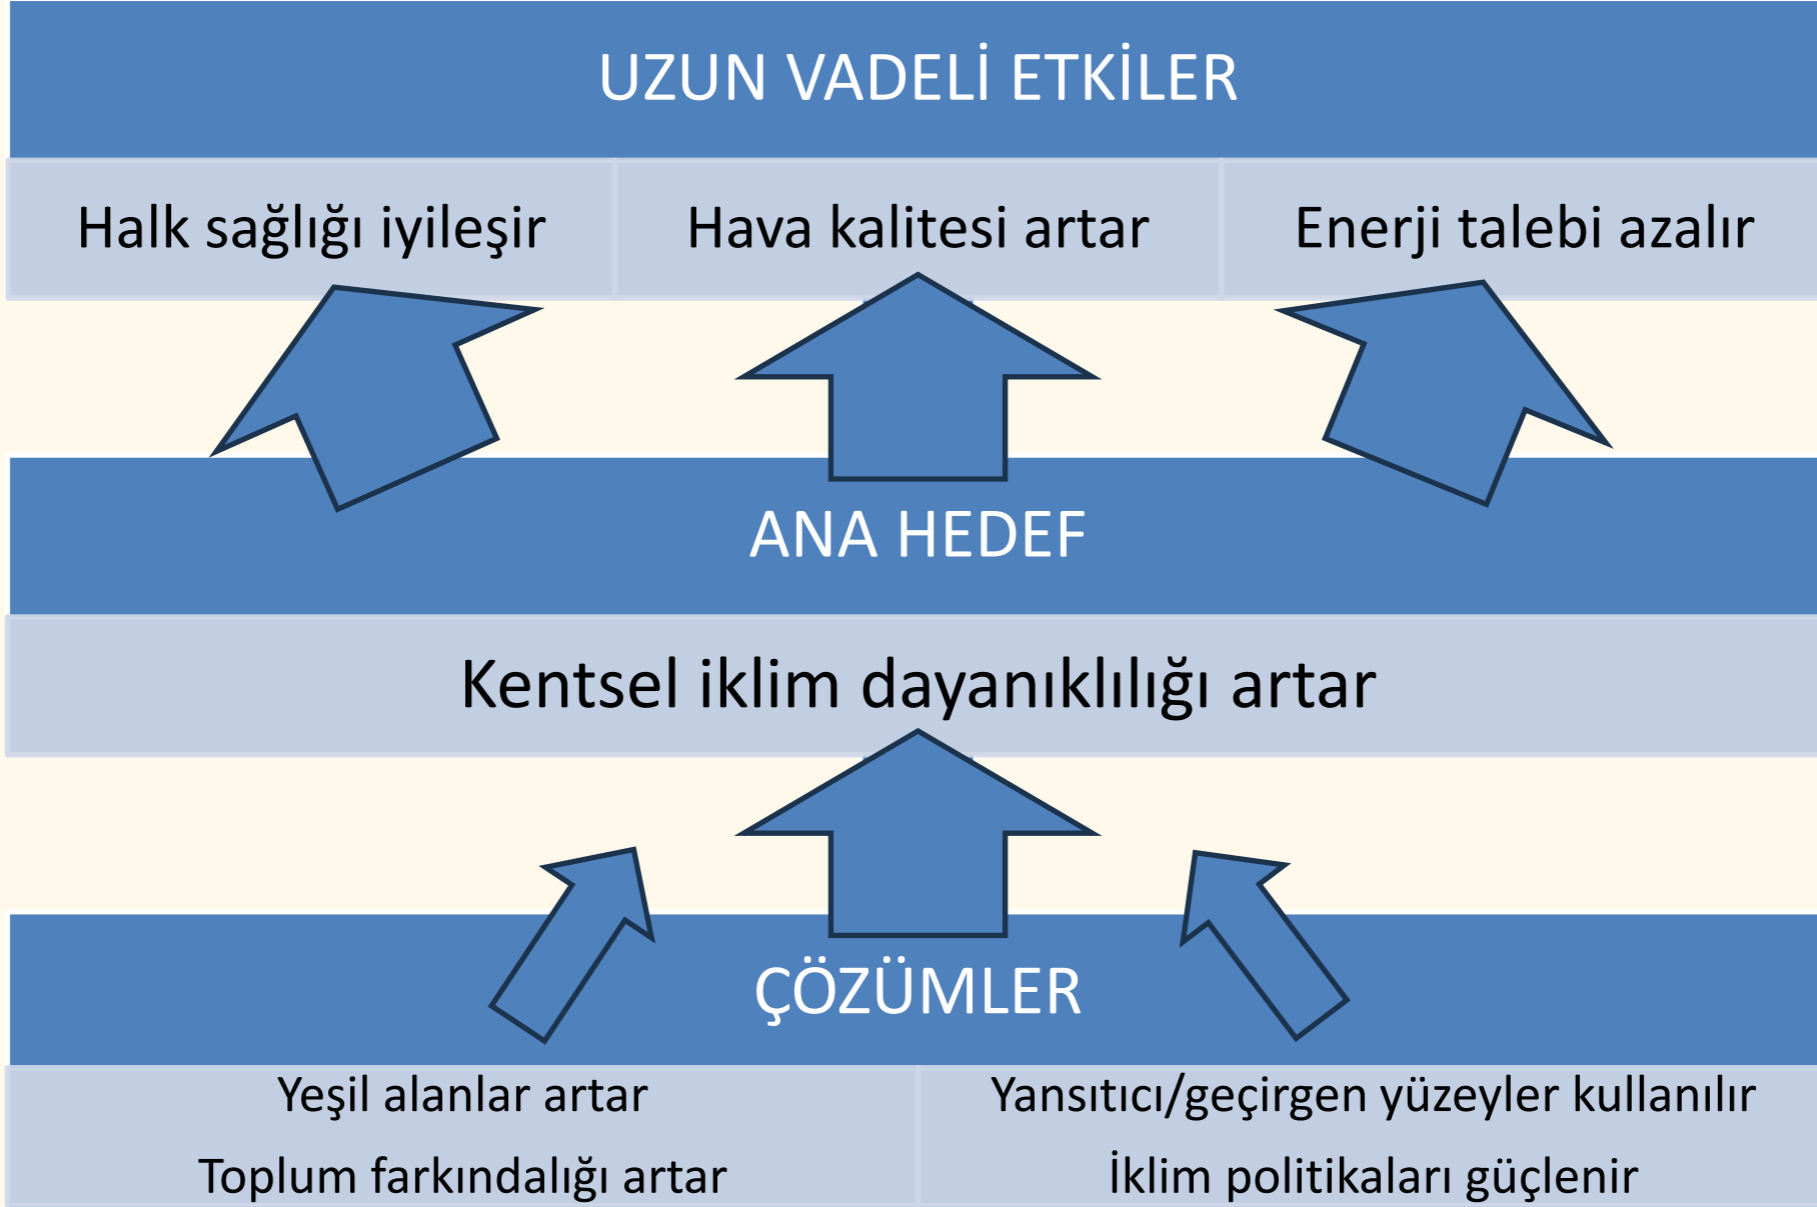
UZUN VADELİ ETKİLER

| Halk sağlığı iyileşir | Hava kalitesi artar | Enerji talebi azalır |
|---|---|---|

ANA HEDEF

Kentsel iklim dayanıklılığı artar

ÇÖZÜMLER

| Yeşil alanlar artar | Yansıtıcı/geçirgen yüzeyler kullanılır |
|---|---|
| Toplum farkındalığı artar | İklim politikaları güçlenir |